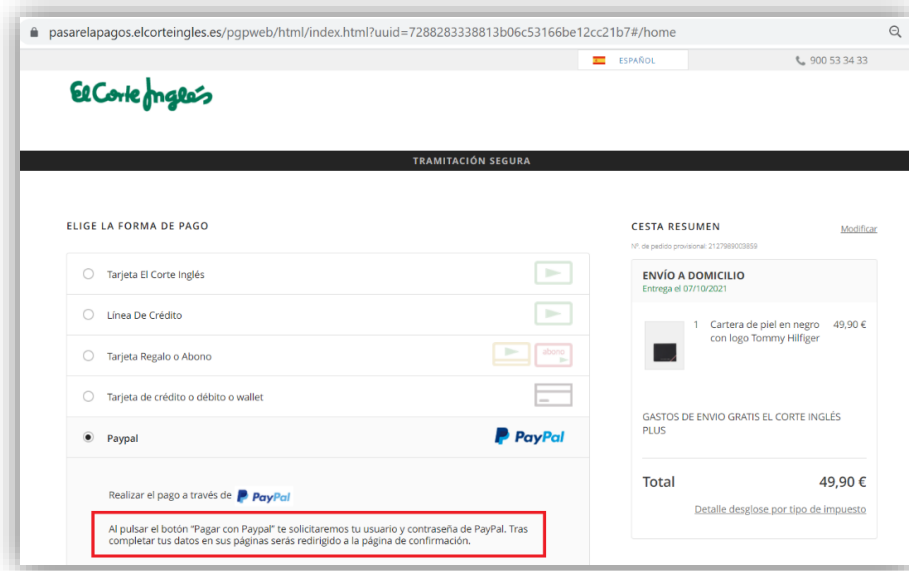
pasarelapagos.elcorteingles.es/pgpweb/html/index.html?uuid=7288283338813b06c53166be12cc21b7#/home

ESPAÑOL

900 53 34 33

El Corte Inglés

TRAMITACIÓN SEGURA

ELIGE LA FORMA DE PAGO

Tarjeta El Corte Inglés

Línea De Crédito

Tarjeta Regalo o Abono

abono

Tarjeta de crédito o débito o wallet

Paypal

PayPal

Realizar el pago a través de PayPal

Al pulsar el botón "Pagar con Paypal" te solicitaremos tu usuario y contraseña de PayPal. Tras completar tus datos en sus páginas serás redirigido a la página de confirmación.

CESTA RESUMEN

Modificar

Nº de pedido provisional: 2127989003859

ENVÍO A DOMICILIO

Entrega el 07/10/2021

1 Cartera de piel en negro con logo Tommy Hilfiger 49,90 €

GASTOS DE ENVIO GRATIS EL CORTE INGLÉS PLUS

Total 49,90 €

Detalle desglose por tipo de impuesto